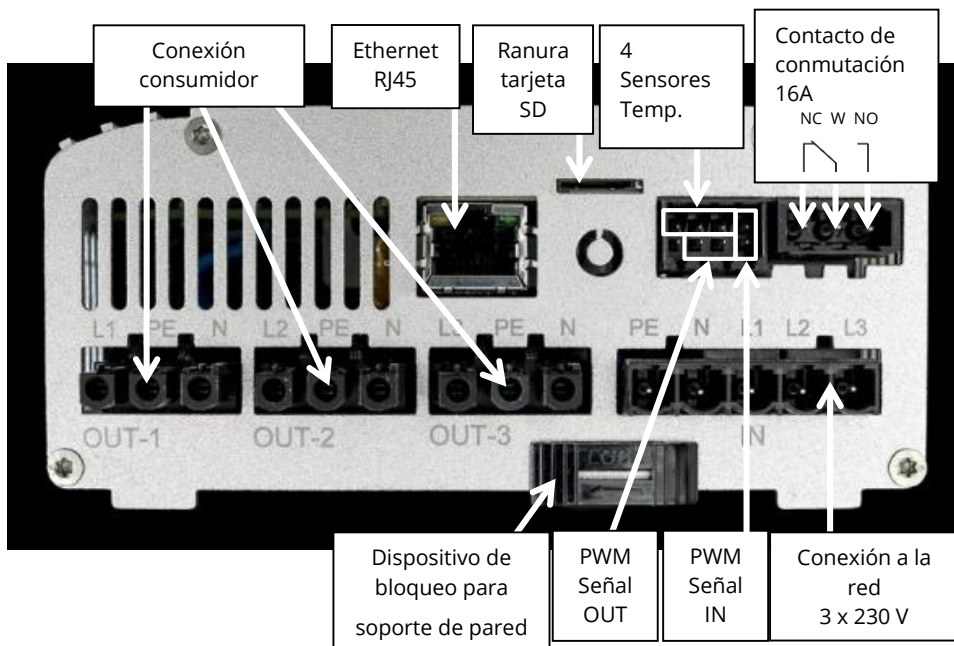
Conexión consumidor

Ethernet RJ45

Ranura tarjeta SD

4 Sensores Temp.

Contacto de conmutación 16A

NC W NO

L1 PE N L2 PE N L3 PE N PE N L1 L2 L3

OUT-1 OUT-2 OUT-3 IN

Dispositivo de bloqueo para soporte de pared

PWM Señal OUT

PWM Señal IN

Conexión a la red 3 x 230 V